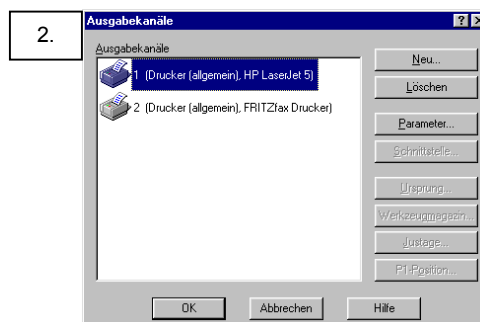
2.

Ausgabekanäle

Ausgabekanäle

1 (Drucker (allgemein), HP LaserJet 5)

2 (Drucker (allgemein), FRITZfax Drucker)

Neu...

Löschen

Parameter...

Schnittstelle...

Ursprung...

Werkzeugmagazin...

Justage...

P1-Position...

OK

Abbrechen

Hilfe